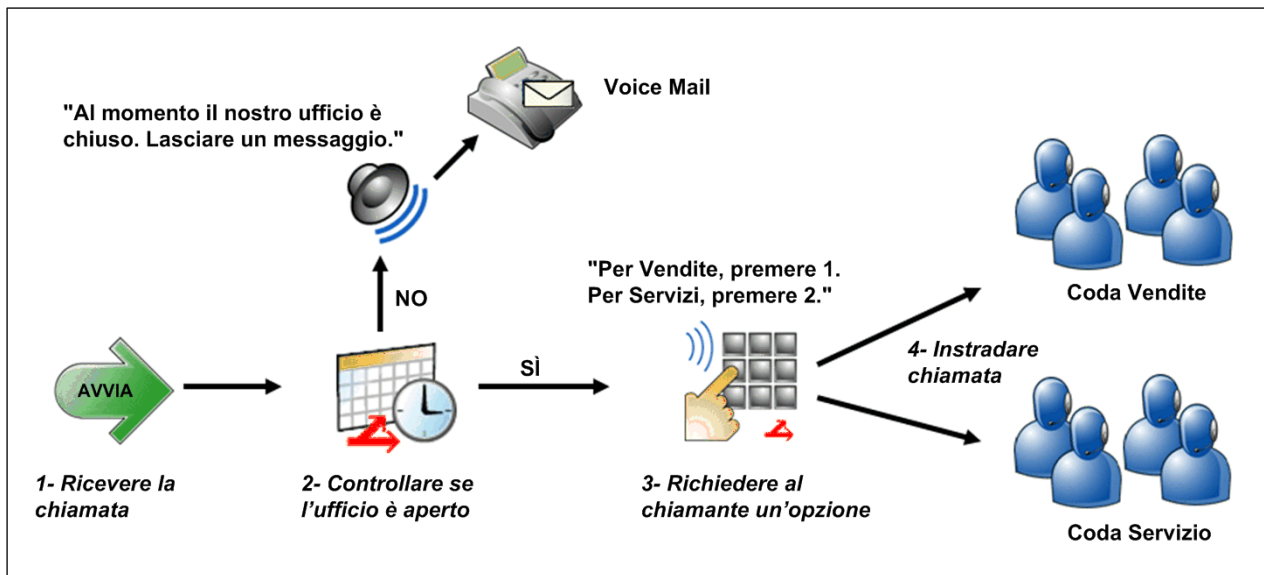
Voice Mail

"Al momento il nostro ufficio è chiuso. Lasciare un messaggio."

NO

"Per Vendite, premere 1. Per Servizi, premere 2."

Coda Vendite

4- Instradare chiamata

AVVIA

SÌ

Coda Servizio

1- Ricevere la chiamata

2- Controllare se l'ufficio è aperto

3- Richiedere al chiamante un'opzione